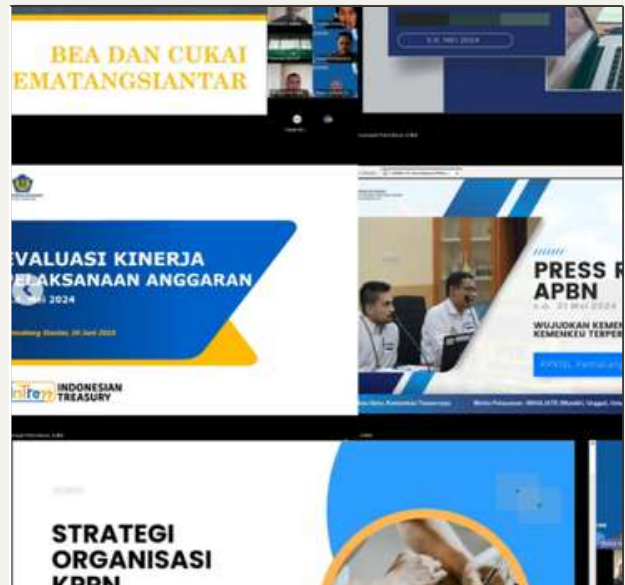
BEA DAN CUKAI
EMATANGSIANTAR

S.D. MEI 2024

EVALUASI KINERJA
PELAKSANAAN ANGGARAN
s.d. Mei 2024

INDONESIAN TREASURY

PRESS R
APBN
s.d. 31 Mei 2024

WUJUDKAN KEMEN
KEMENKEU TERPER

STRATEGI
ORGANISASI
KPPN